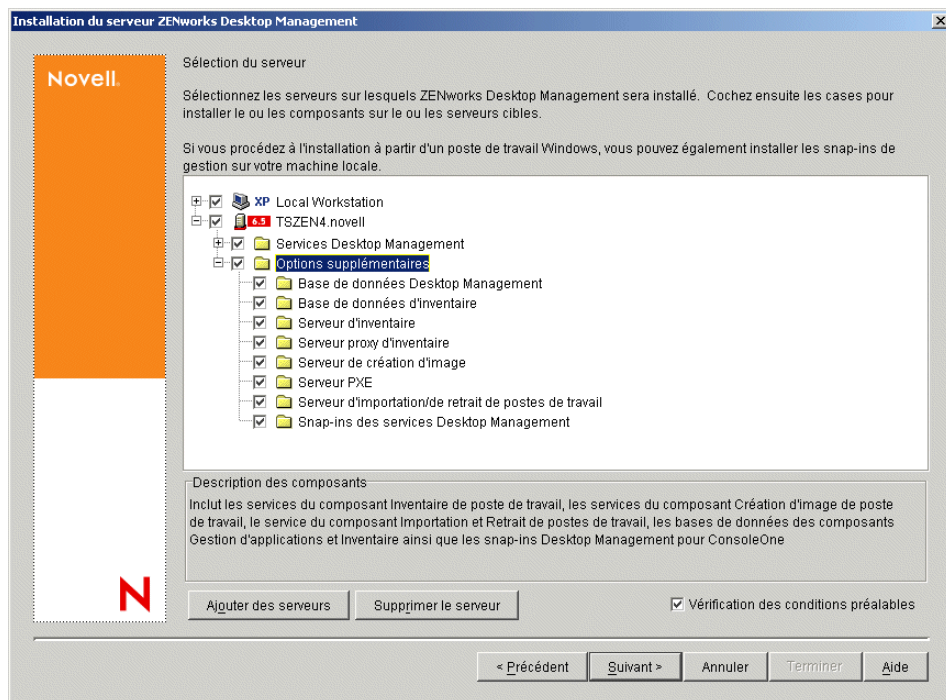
Installation du serveur ZENworks Desktop Management

Novell.

Sélection du serveur

Sélectionnez les serveurs sur lesquels ZENworks Desktop Management sera installé. Cochez ensuite les cases pour installer le ou les composants sur le ou les serveurs cibles.

Si vous procédez à l'installation à partir d'un poste de travail Windows, vous pouvez également installer les snap-ins de gestion sur votre machine locale.

XP Local Workstation
6.5 TSZEN4.novell
Services Desktop Management
Options supplémentaires
Base de données Desktop Management
Base de données d'inventaire
Serveur d'inventaire
Serveur proxy d'inventaire
Serveur de création d'image
Serveur PXE
Serveur d'importation/de retrait de postes de travail
Snap-ins des services Desktop Management

Description des composants
Inclut les services du composant Inventaire de poste de travail, les services du composant Création d'image de poste de travail, le service du composant Importation et Retrait de postes de travail, les bases de données des composants Gestion d'applications et Inventaire ainsi que les snap-ins Desktop Management pour ConsoleOne

N

Ajouter des serveurs | Supprimer le serveur | Vérification des conditions préalables

< Précédent | Suivant > | Annuler | Terminer | Aide